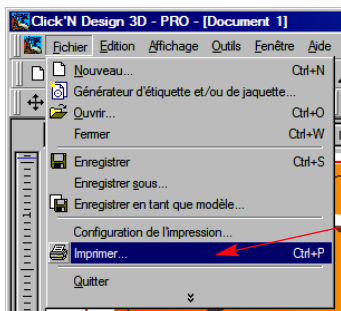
Click'N Design 3D - PRO - [Document 1]

Fichier Edition Affichage Outils Fenêtre Aide

Nouveau... Ctrl+N
Générateur d'étiquette et/ou de jaquette...
Ouvrir... Ctrl+O
Fermer Ctrl+W
Enregistrer Ctrl+S
Enregistrer sous...
Enregistrer en tant que modèle...
Configuration de l'impression...
Imprimer... Ctrl+P
Quitter